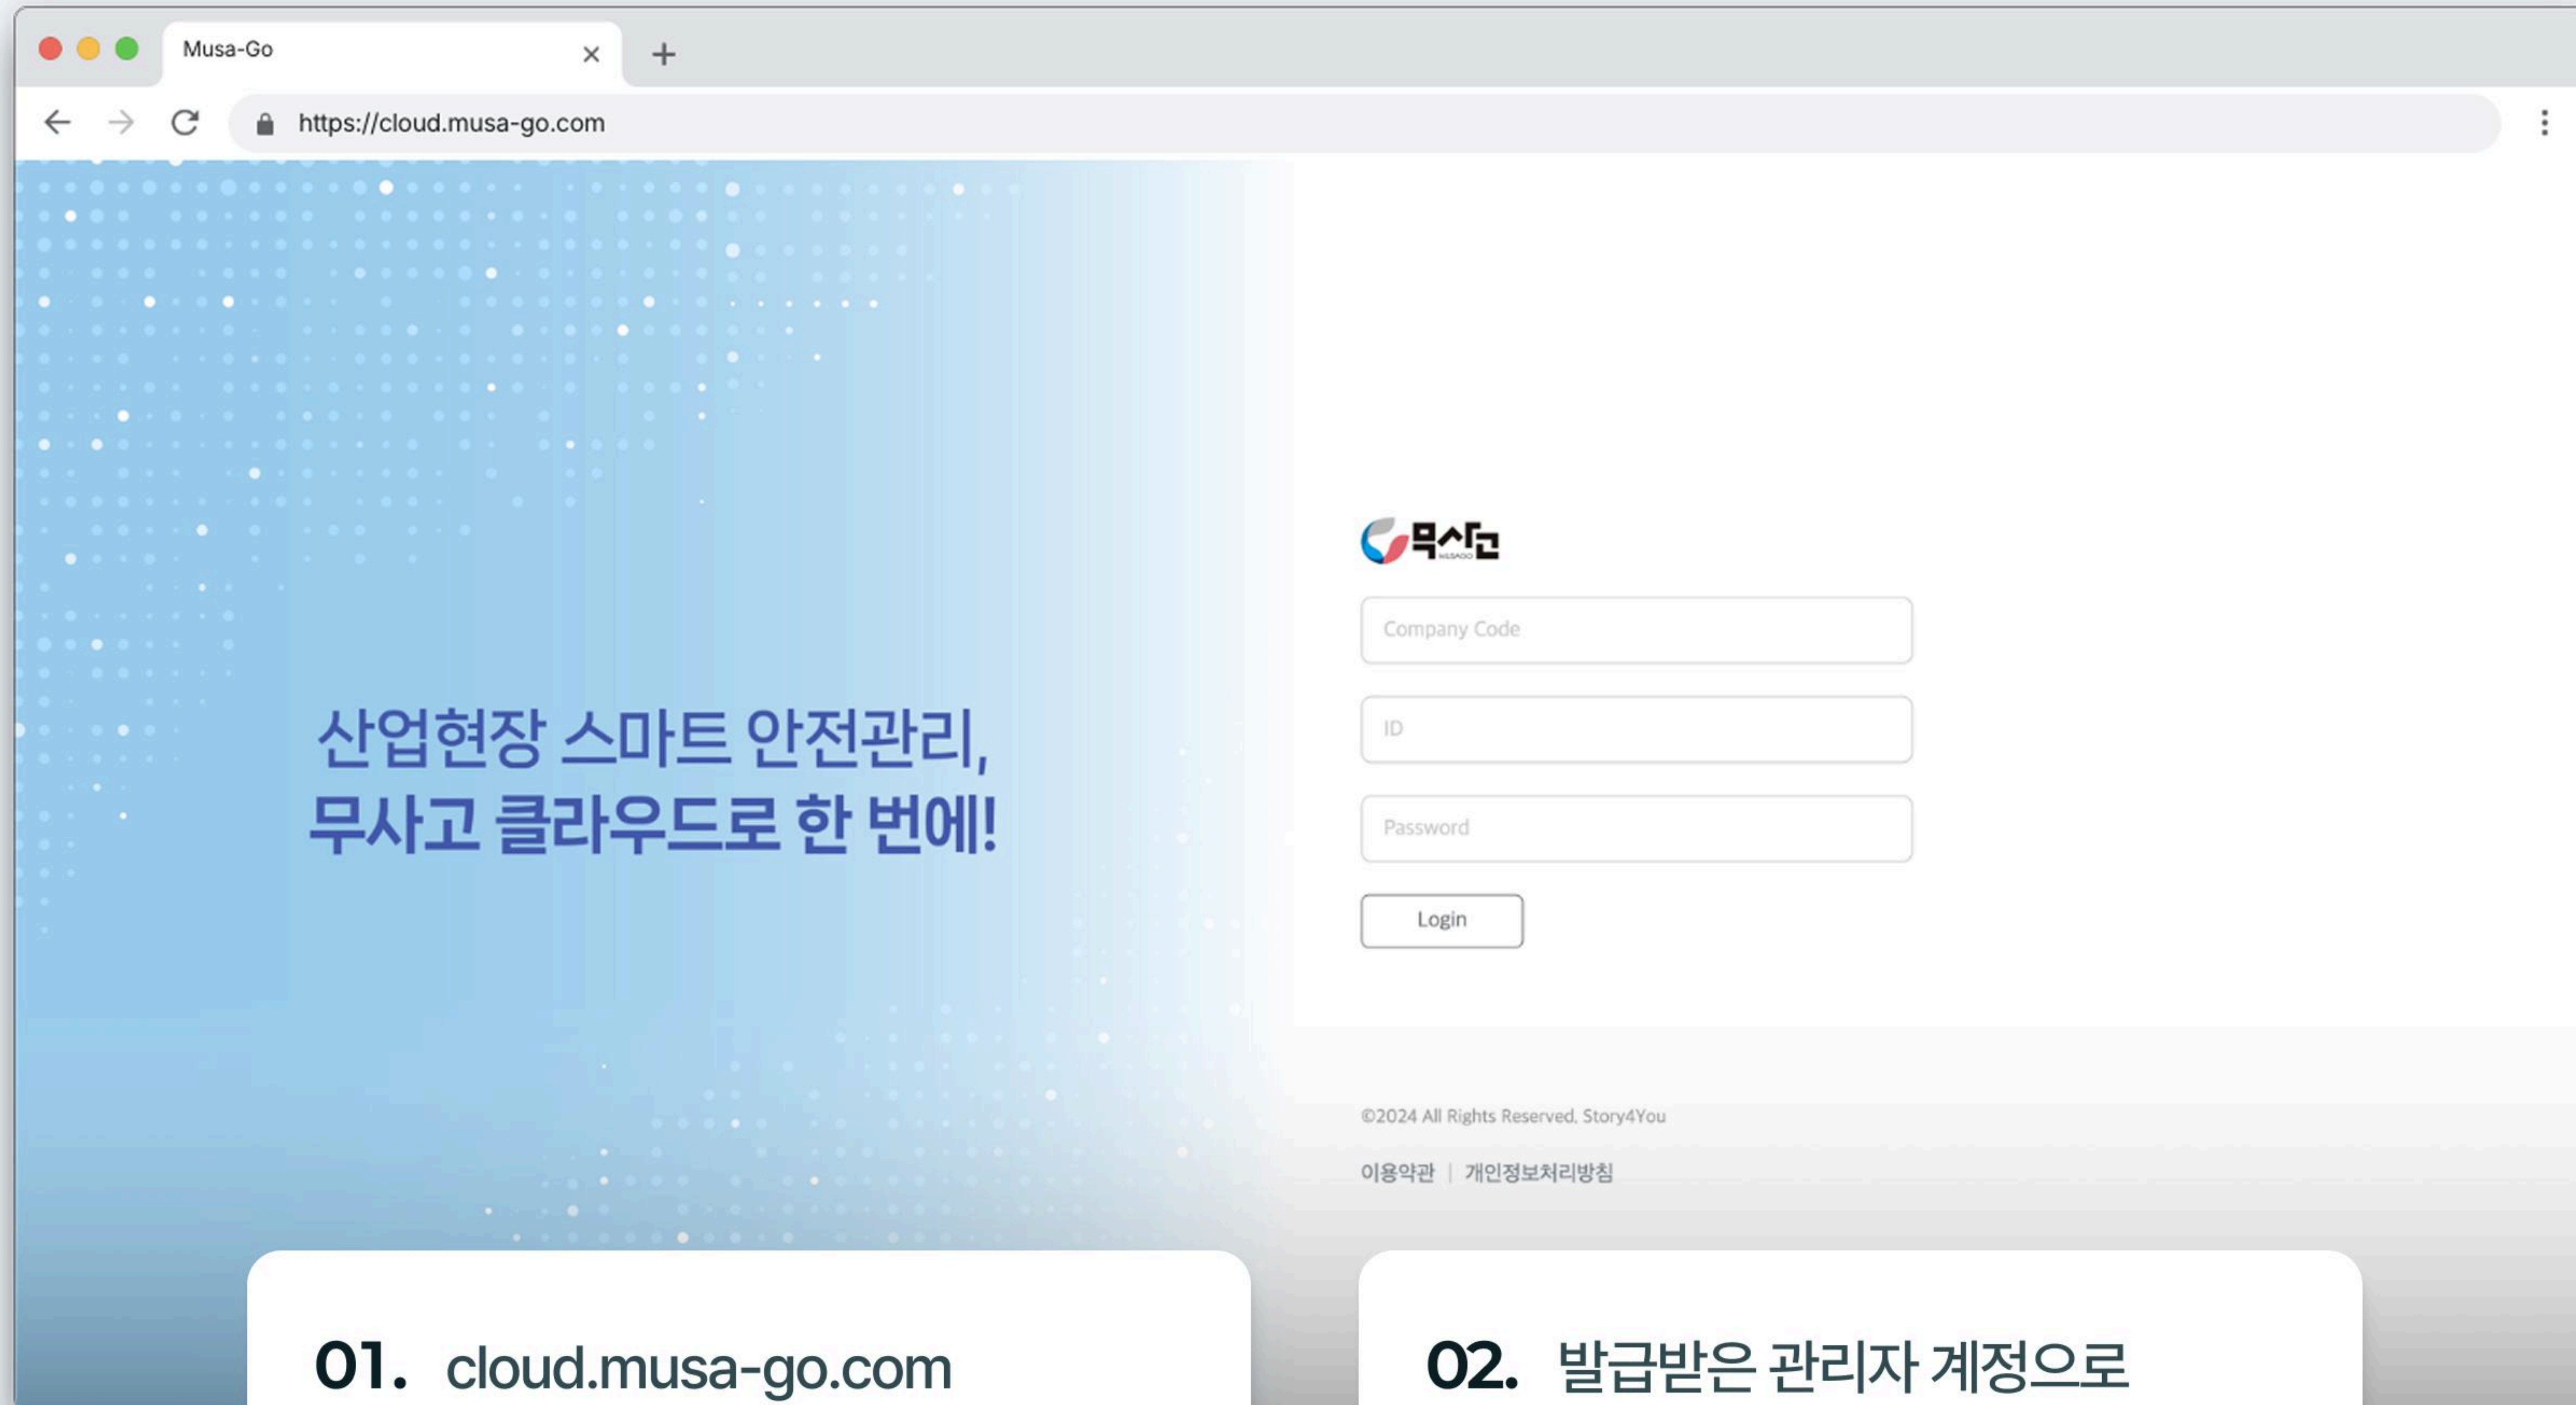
Musa-Go

https://cloud.musa-go.com

산업현장 스마트 안전관리,
무사고 클라우드로 한 번에!

무사고

Company Code

ID

Password

Login

©2024 All Rights Reserved. Story4You

이용약관 | 개인정보처리방침

01. cloud.musa-go.com

02. 발급받은 관리자 계정으로